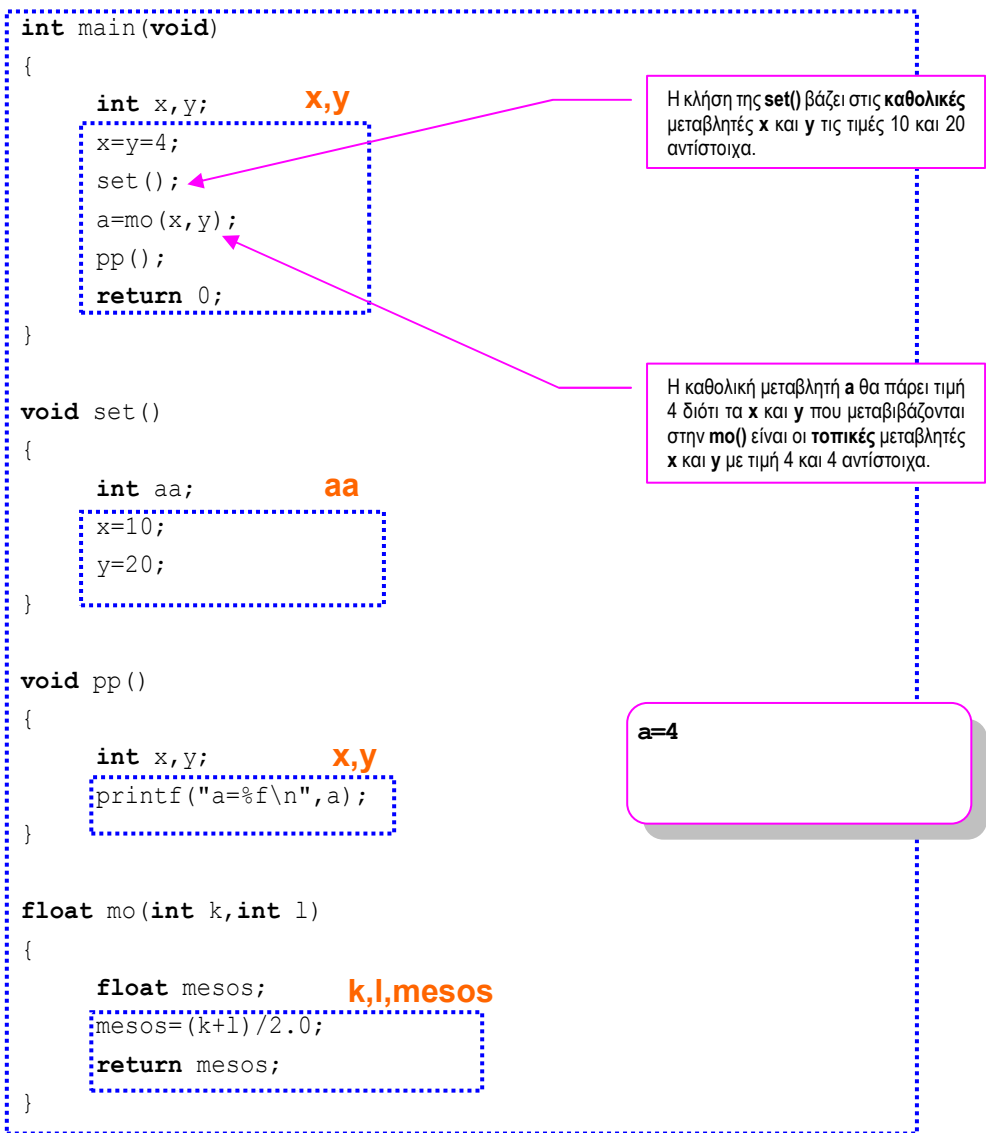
int main(void)
{
int x,y; x,y
x=y=4;
set();
a=mo(x,y);
pp();
return 0;
}

Η κλήση της set() βάζει στις καθολικές μεταβλητές x και y τις τιμές 10 και 20 αντίστοιχα.

Η καθολική μεταβλητή a θα πάρει τιμή 4 διότι τα x και y που μεταβιβάζονται στην mo() είναι οι τοπικές μεταβλητές x και y με τιμή 4 και 4 αντίστοιχα.

void set()
{
int aa; aa
x=10;
y=20;
}

void pp()
{
int x,y; x,y
printf("a=%f\n",a);
}

a=4

float mo(int k,int l)
{
float mesos; k,l,mesos
mesos=(k+l)/2.0;
return mesos;
}